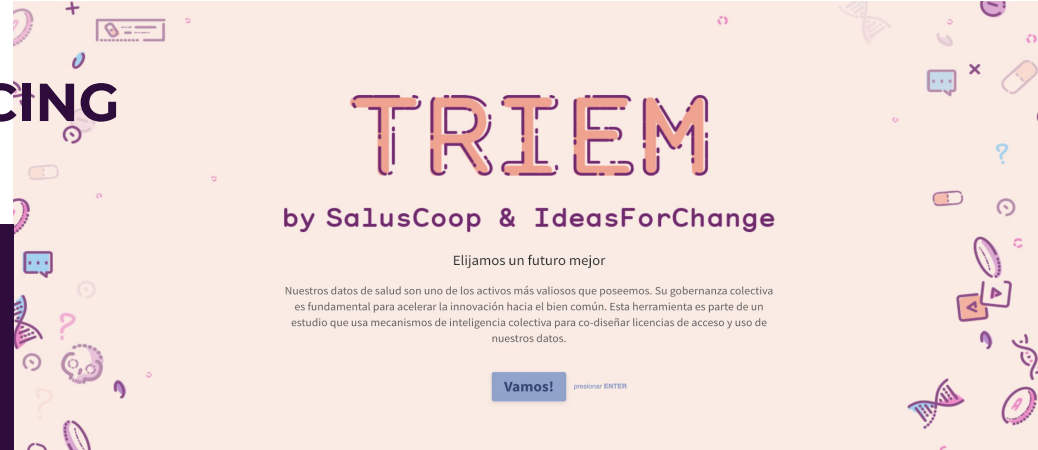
CING

TRIEM

by SalusCoop & IdeasForChange

Elijamos un futuro mejor

Nuestros datos de salud son uno de los activos más valiosos que poseemos. Su gobernanza colectiva es fundamental para acelerar la innovación hacia el bien común. Esta herramienta es parte de un estudio que usa mecanismos de inteligencia colectiva para co-diseñar licencias de acceso y uso de nuestros datos.

Vamos!

presionar ENTER